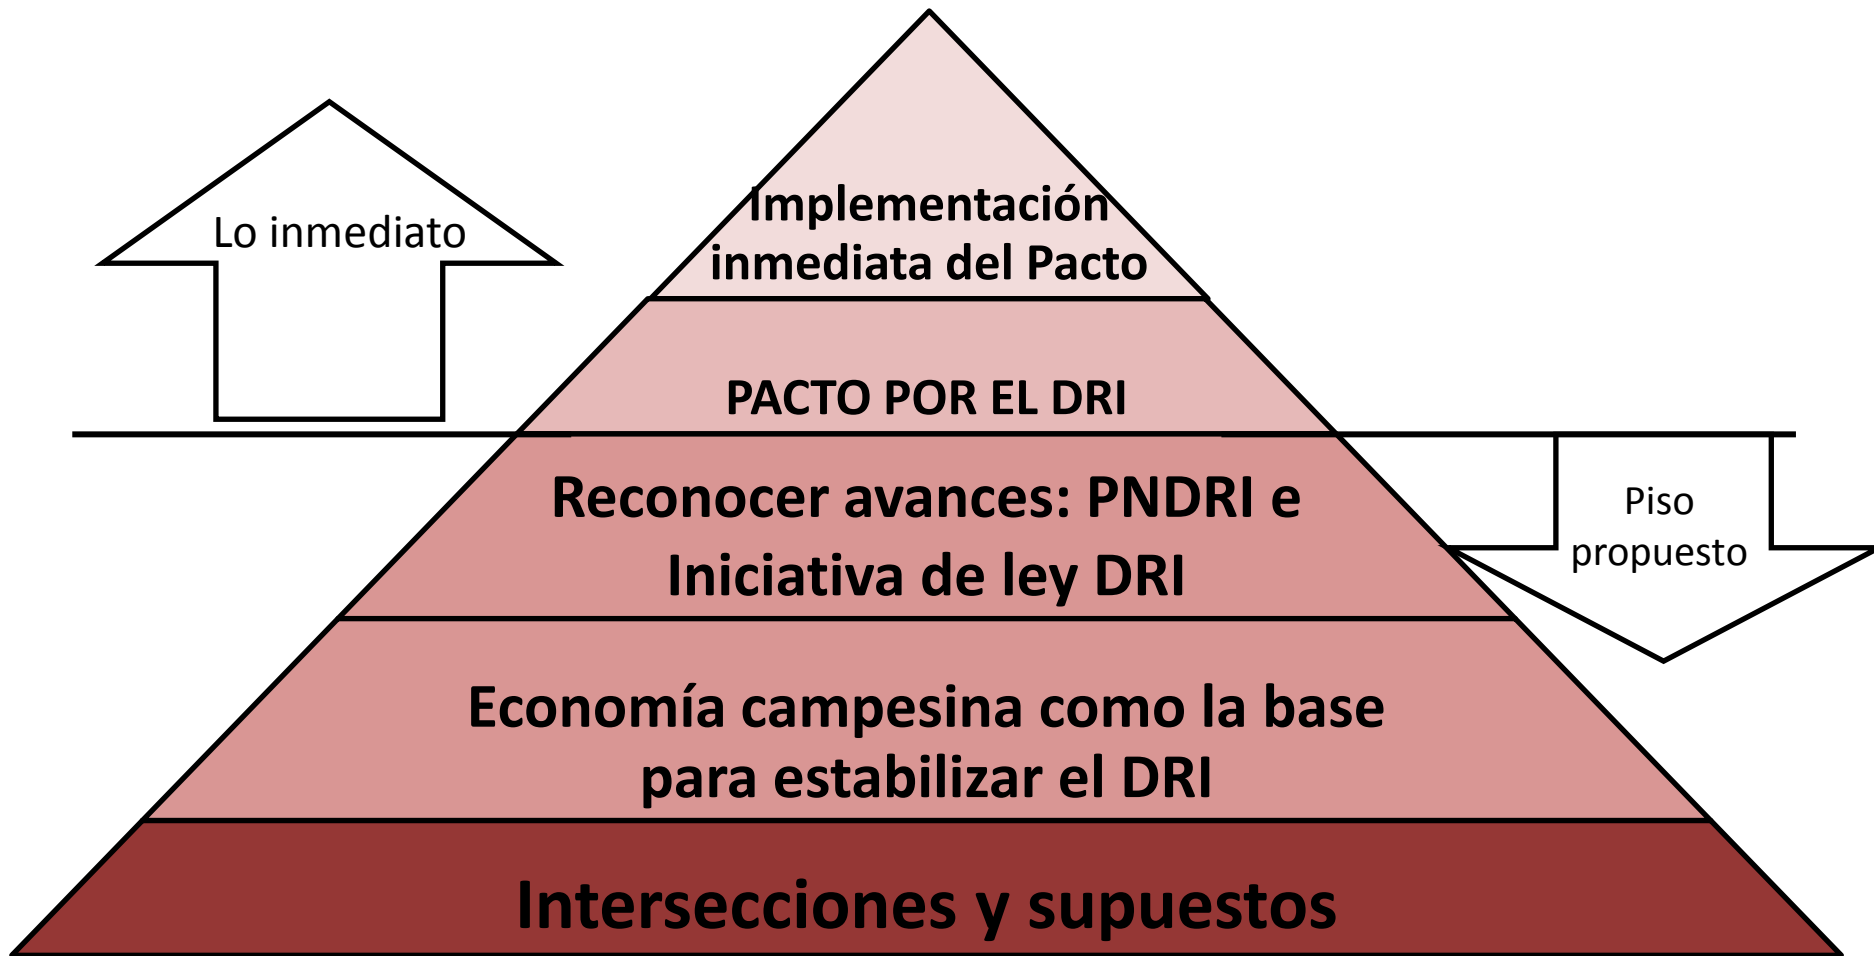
Lo inmediato

Implementación inmediata del Pacto

PACTO POR EL DRI

Reconocer avances: PNDRI e Iniciativa de ley DRI

Piso propuesto

Economía campesina como la base para estabilizar el DRI

Intersecciones y supuestos